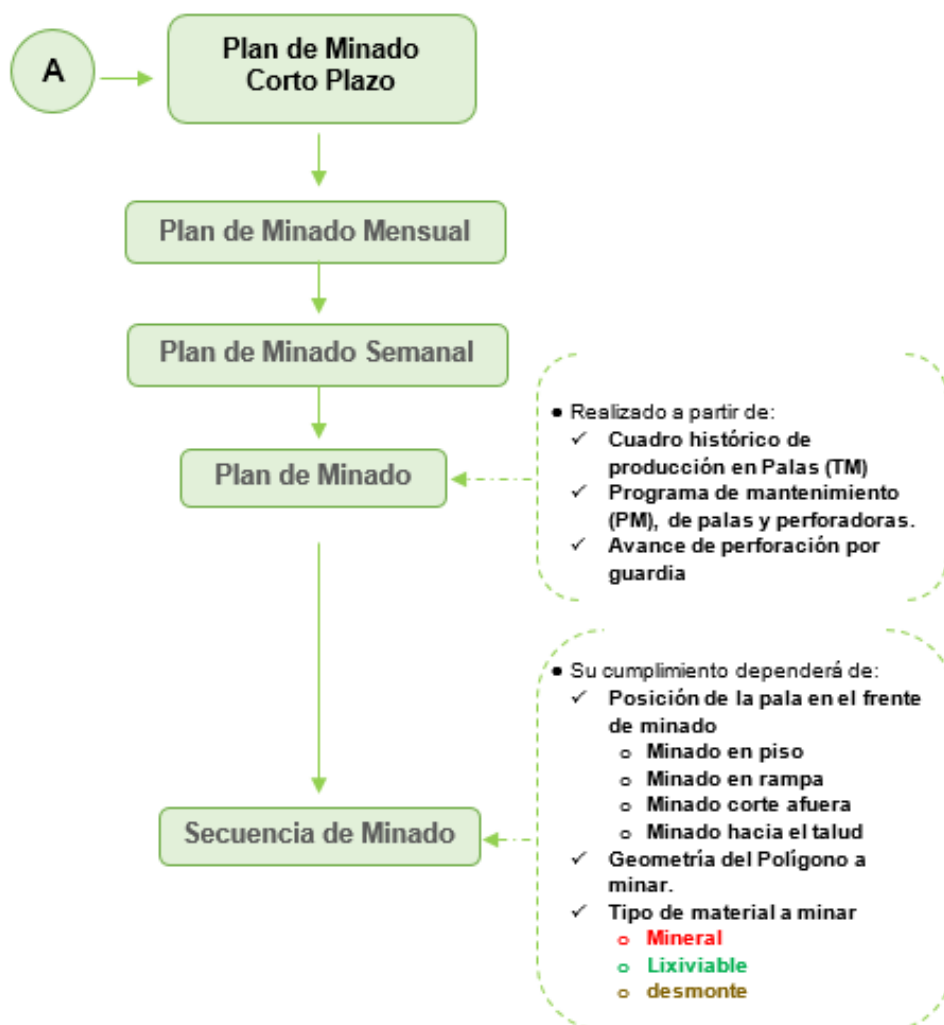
A

Plan de Minado Corto Plazo

Plan de Minado Mensual

Plan de Minado Semanal

Plan de Minado

Secuencia de Minado

• Realizado a partir de:
✓ Cuadro histórico de producción en Palas (TM)
✓ Programa de mantenimiento (PM), de palas y perforadoras.
✓ Avance de perforación por guardia

• Su cumplimiento dependerá de:
✓ Posición de la pala en el frente de minado
o Minado en piso
o Minado en rampa
o Minado corte afuera
o Minado hacia el talud
✓ Geometría del Polígono a minar.
✓ Tipo de material a minar
o Mineral
o Lixiviable
o desmonte